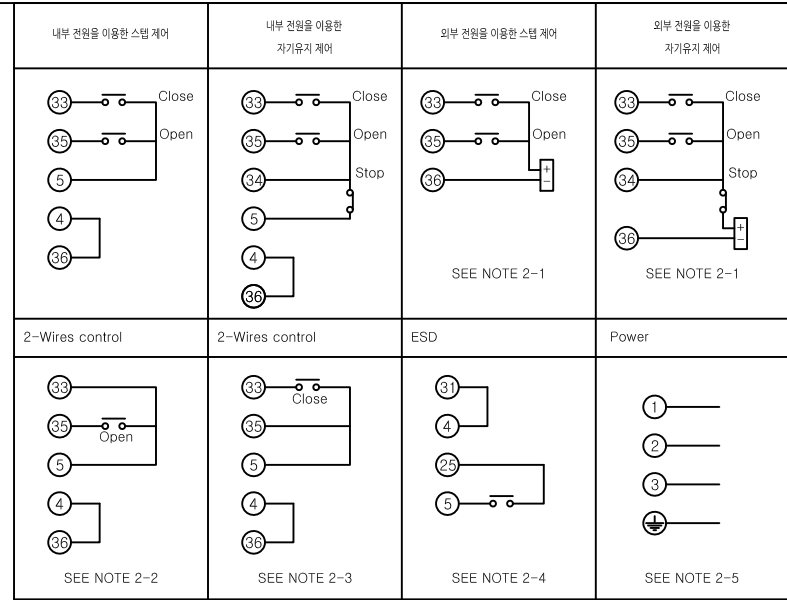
| 내부 전원을 이용한 스텝 제어 | 내부 전원을 이용한 자기유지 제어 | 외부 전원을 이용한 스텝 제어 | 외부 전원을 이용한 자기유지 제어 |
|---|---|---|---|
| 33 Close 35 Open 5 4 36 | 33 Close 35 Open 34 Stop 5 4 36 | 33 Close 35 Open 36 + − SEE NOTE 2-1 | 33 Close 35 Open 34 Stop 36 + − SEE NOTE 2-1 |
| 2-Wires control | 2-Wires control | ESD | Power |
| 33 35 Open 5 4 36 SEE NOTE 2-2 | 33 Close 35 5 4 36 SEE NOTE 2-3 | 31 4 25 5 SEE NOTE 2-4 | 1 2 3 SEE NOTE 2-5 |